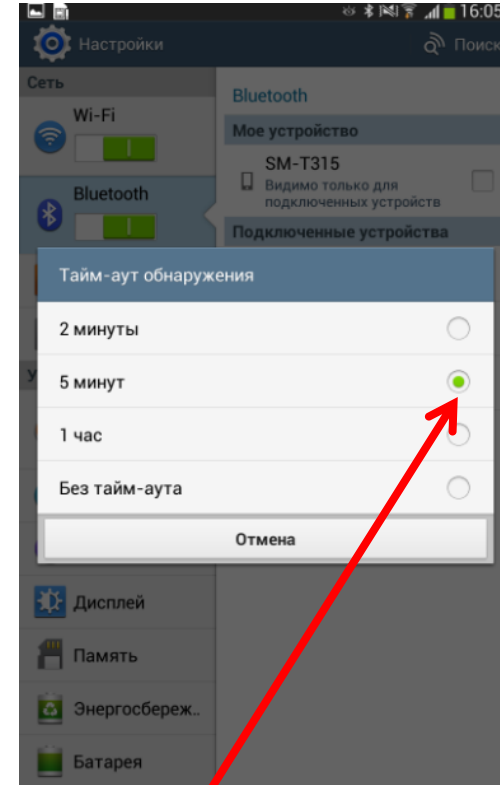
16:05

Настройки

Поиск

Сеть

Wi-Fi

Bluetooth

Bluetooth

Мое устройство

SM-T315

Видимо только для подключенных устройств

Подключенные устройства

Тайм-аут обнаружения

2 минуты

5 минут

1 час

Без тайм-аута

Отмена

Дисплей

Память

Энергосбереж..

Батарея